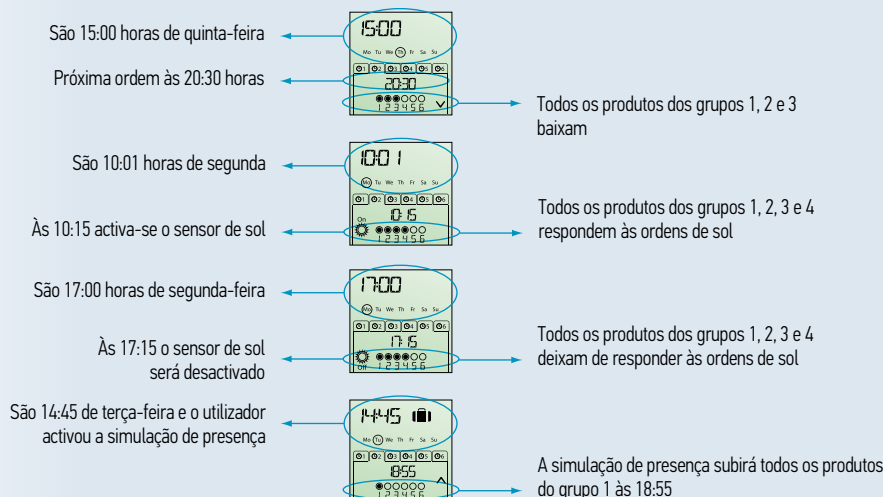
São 15:00 horas de quinta-feira

15:00
Mo Tu We Th Fr Sa Su
1 2 3 4 5 6
20:30
1 2 3 4 5 6

Próxima ordem às 20:30 horas

Todos os produtos dos grupos 1, 2 e 3 baixam

São 10:01 horas de segunda

10:01
Mo Tu We Th Fr Sa Su
1 2 3 4 5 6
On
10:15
1 2 3 4 5 6

Às 10:15 activa-se o sensor de sol

Todos os produtos dos grupos 1, 2, 3 e 4 respondem às ordens de sol

São 17:00 horas de segunda-feira

17:00
Mo Tu We Th Fr Sa Su
1 2 3 4 5 6
17:15
Off
1 2 3 4 5 6

Às 17:15 o sensor de sol será desactivado

Todos os produtos dos grupos 1, 2, 3 e 4 deixam de responder às ordens de sol

São 14:45 de terça-feira e o utilizador activou a simulação de presença

14:45
Mo Tu We Th Fr Sa Su
1 2 3 4 5 6
18:55
1 2 3 4 5 6

A simulação de presença subirá todos os produtos do grupo 1 às 18:55